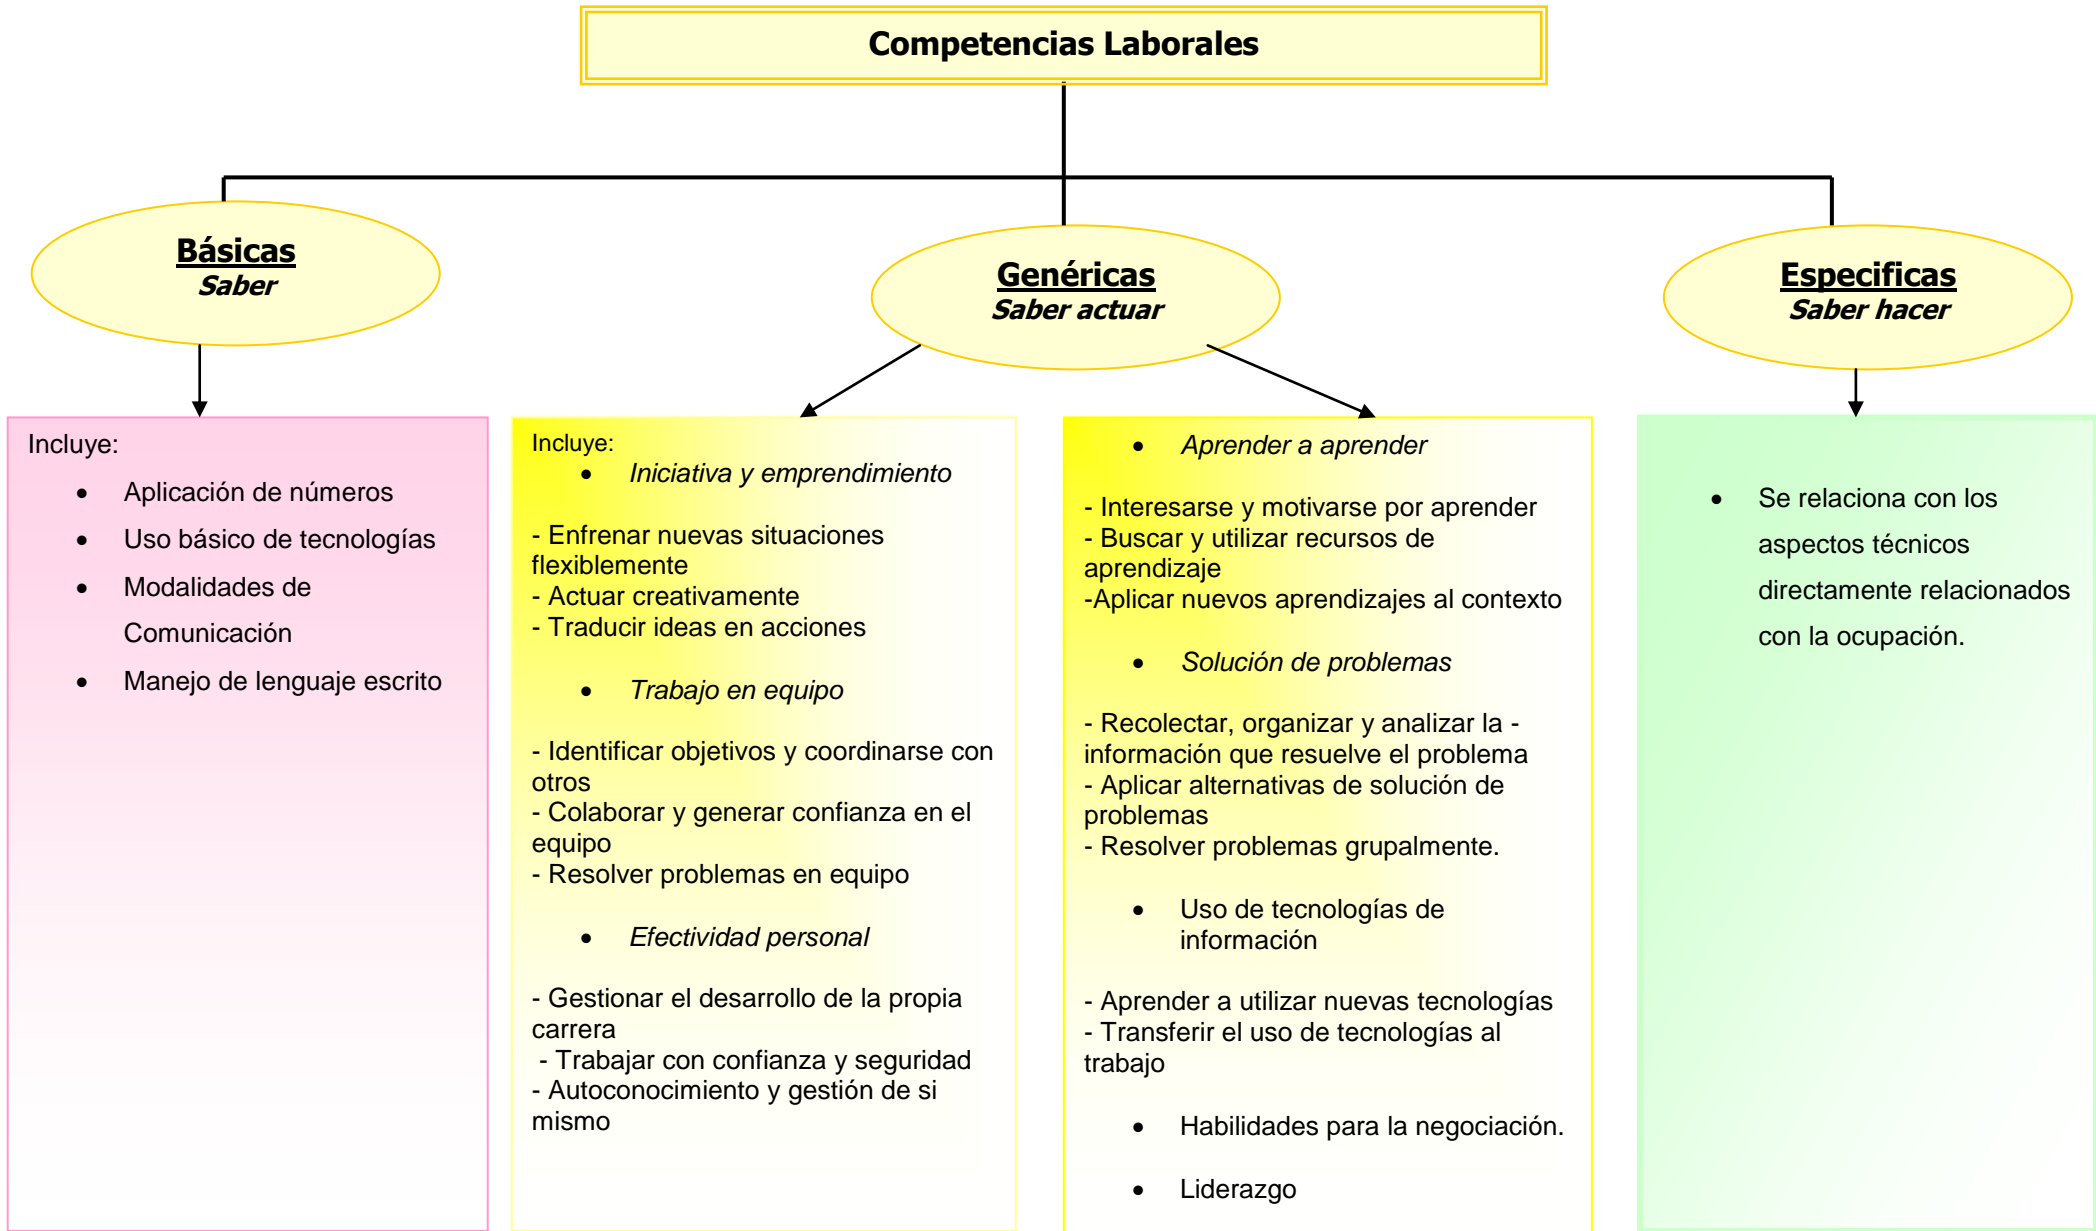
Competencias Laborales

Básicas
Saber

Genéricas
Saber actuar

Especificas
Saber hacer

Incluye:
- Aplicación de números
- Uso básico de tecnologías
- Modalidades de Comunicación
- Manejo de lenguaje escrito

Incluye:
- *Iniciativa y emprendimiento*

- Enfrenar nuevas situaciones flexiblemente
- Actuar creativamente
- Traducir ideas en acciones

- *Trabajo en equipo*

- Identificar objetivos y coordinarse con otros
- Colaborar y generar confianza en el equipo
- Resolver problemas en equipo

- *Efectividad personal*

- Gestionar el desarrollo de la propia carrera
- Trabajar con confianza y seguridad
- Autoconocimiento y gestión de si mismo

- *Aprender a aprender*

- Interesarse y motivarse por aprender
- Buscar y utilizar recursos de aprendizaje
-Aplicar nuevos aprendizajes al contexto

- *Solución de problemas*

- Recolectar, organizar y analizar la - información que resuelve el problema
- Aplicar alternativas de solución de problemas
- Resolver problemas grupalmente.

- Uso de tecnologías de información

- Aprender a utilizar nuevas tecnologías
- Transferir el uso de tecnologías al trabajo

- Habilidades para la negociación.

- Liderazgo

- Se relaciona con los aspectos técnicos directamente relacionados con la ocupación.